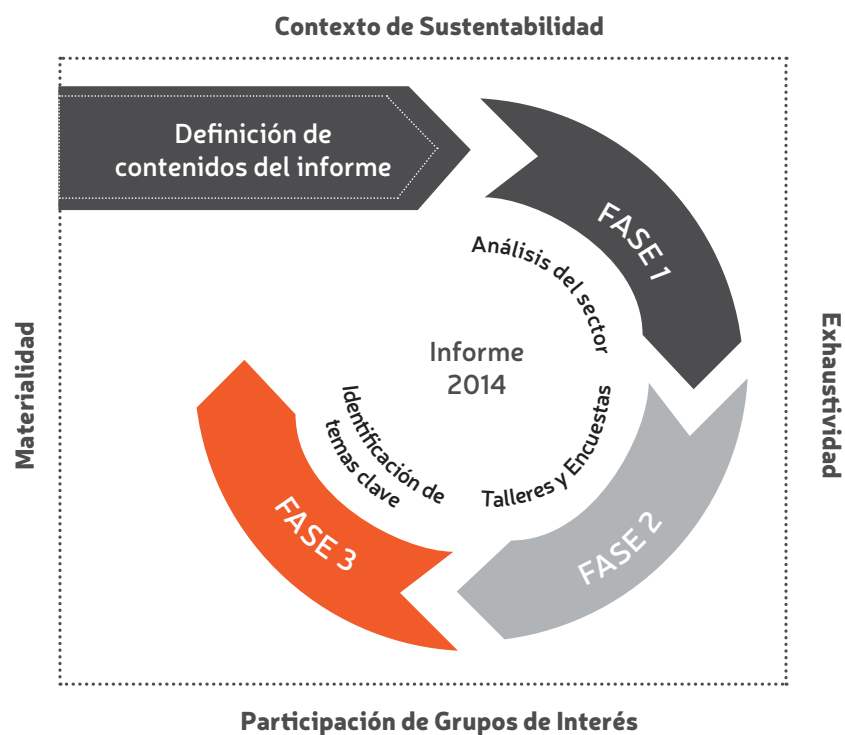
Contexto de Sustentabilidad

Definición de contenidos del informe

FASE 1

Análisis del sector

Informe 2014

Identificación de temas clave

Talleres y Encuestas

FASE 2

FASE 3

Materialidad

Exhaustividad

Participación de Grupos de Interés